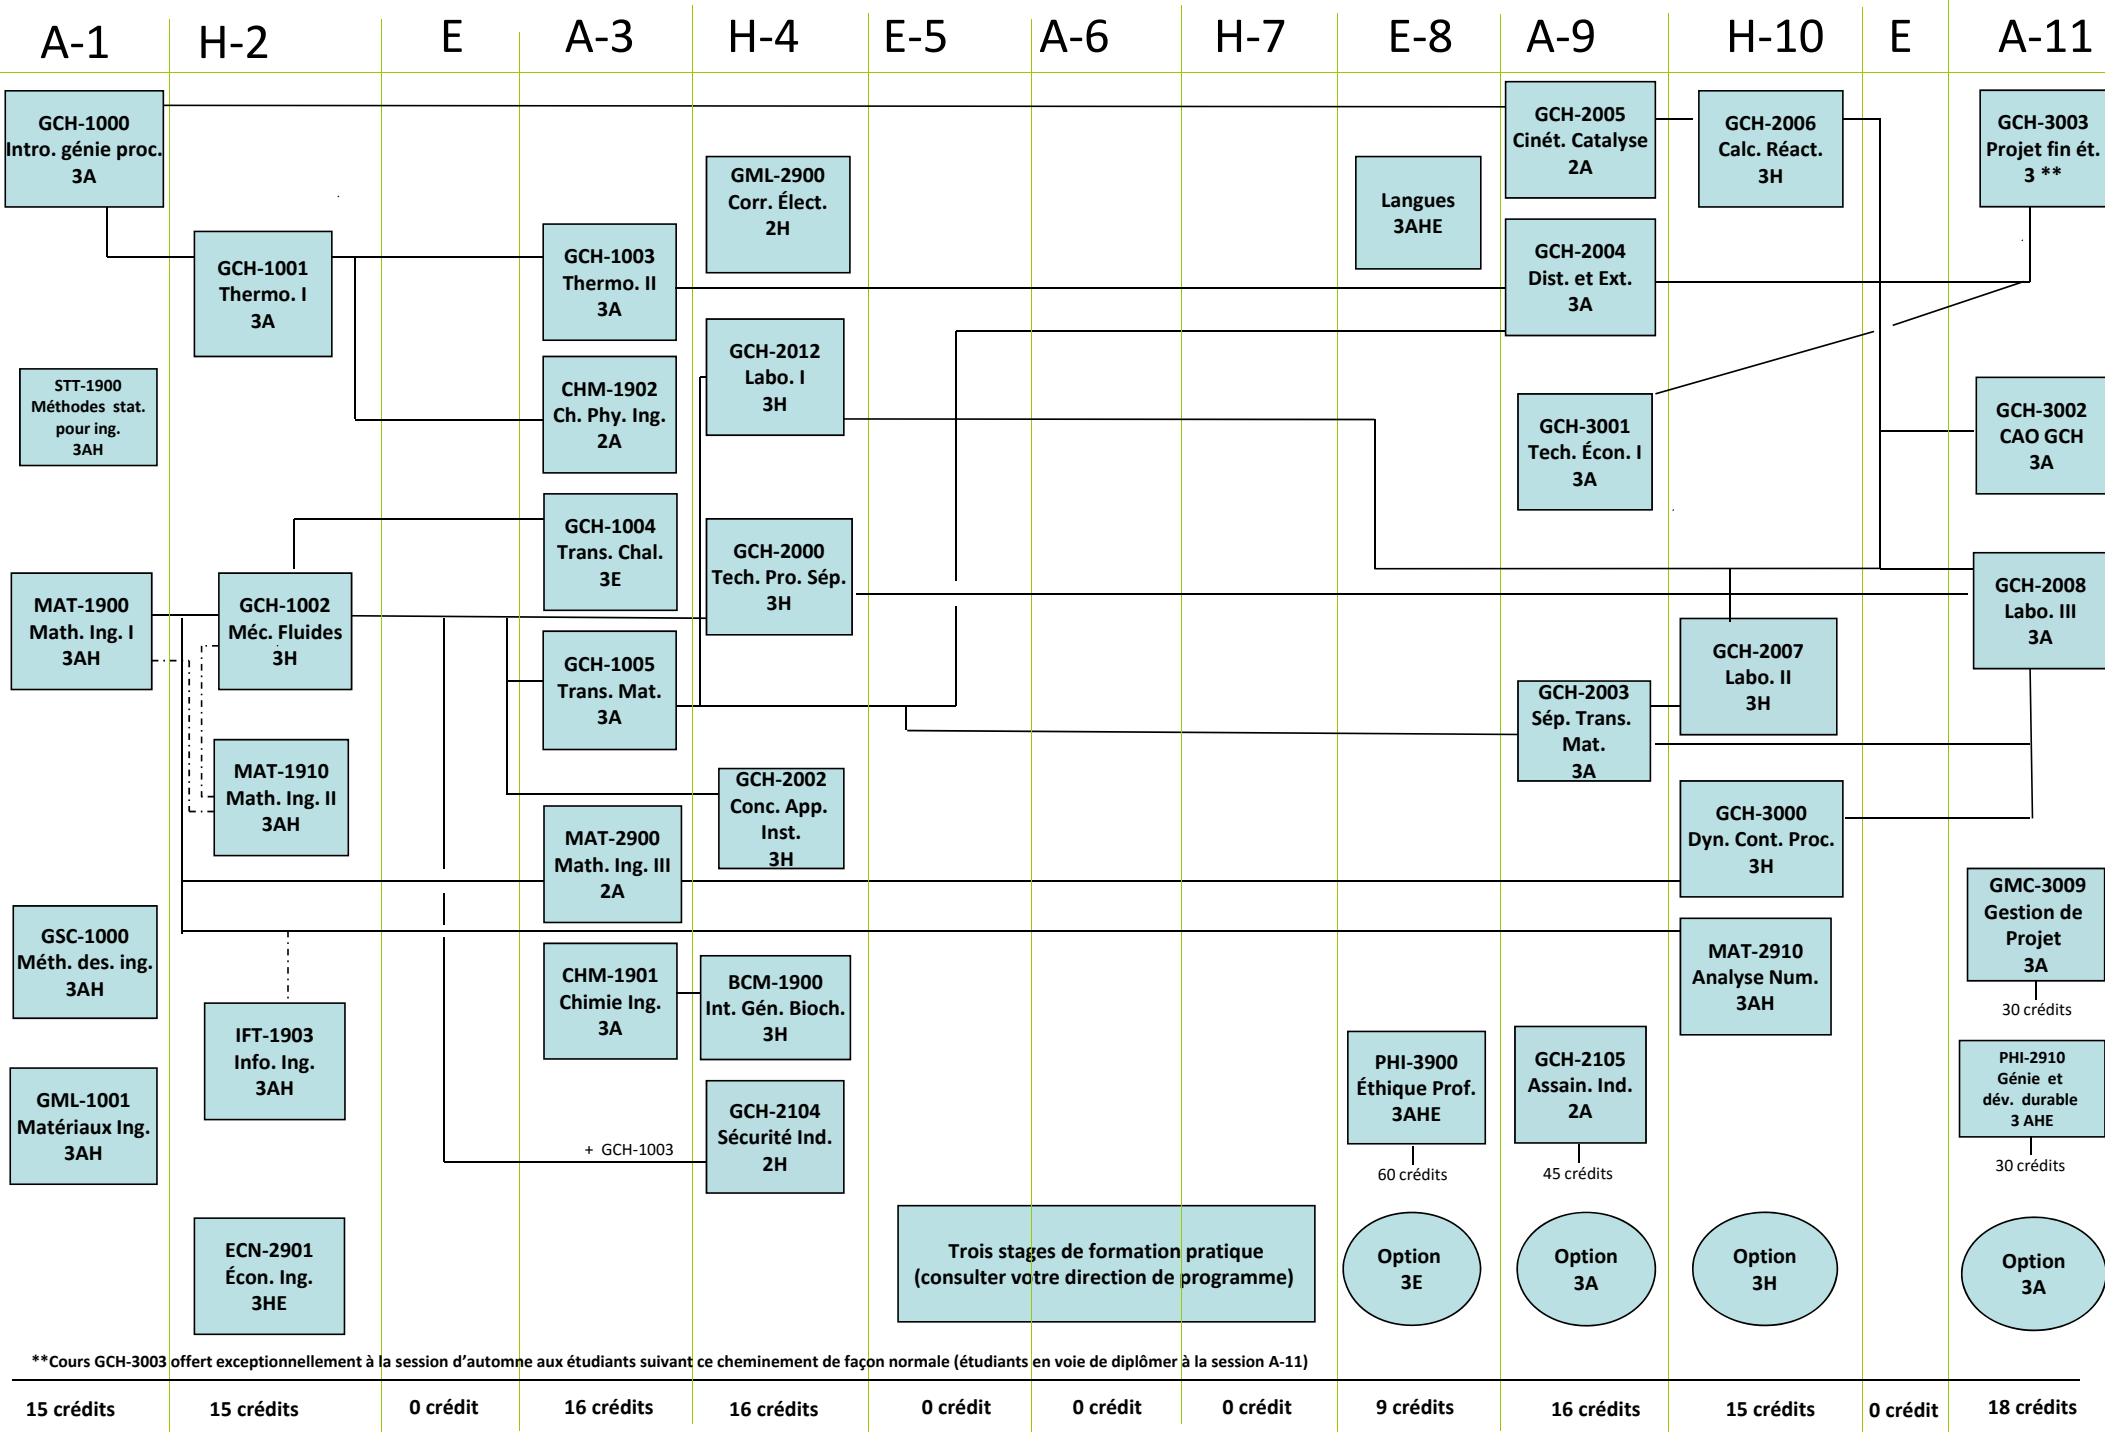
A-1 H-2 E A-3 H-4 E-5 A-6 H-7 E-8 A-9 H-10 E A-11

GCH-1000
Intro. génie proc.
3A

STT-1900
Méthodes stat. pour ing.
3AH

MAT-1900
Math. Ing. I
3AH

GSC-1000
Méth. des. ing.
3AH

GML-1001
Matériaux Ing.
3AH

GCH-1001
Thermo. I
3A

GCH-1002
Méc. Fluides
3H

MAT-1910
Math. Ing. II
3AH

IFT-1903
Info. Ing.
3AH

ECN-2901
Écon. Ing.
3HE

GCH-1003
Thermo. II
3A

CHM-1902
Ch. Phy. Ing.
2A

GCH-1004
Trans. Chal.
3E

GCH-1005
Trans. Mat.
3A

MAT-2900
Math. Ing. III
2A

CHM-1901
Chimie Ing.
3A

GML-2900
Corr. Élect.
2H

GCH-2012
Labo. I
3H

GCH-2000
Tech. Pro. Sép.
3H

GCH-2002
Conc. App. Inst.
3H

BCM-1900
Int. Gén. Bioch.
3H

+ GCH-1003

GCH-2104
Sécurité Ind.
2H

Langues
3AHE

GCH-2005
Cinét. Catalyse
2A

GCH-2004
Dist. et Ext.
3A

GCH-3001
Tech. Écon. I
3A

GCH-2003
Sép. Trans. Mat.
3A

GCH-2006
Calc. Réact.
3H

GCH-2007
Labo. II
3H

GCH-3000
Dyn. Cont. Proc.
3H

MAT-2910
Analyse Num.
3AH

GCH-3003
Projet fin ét.
3 **

GCH-3002
CAO GCH
3A

GCH-2008
Labo. III
3A

GMC-3009
Gestion de Projet
3A

30 crédits

PHI-2910
Génie et dév. durable
3 AHE

30 crédits

PHI-3900
Éthique Prof.
3AHE

60 crédits

GCH-2105
Assain. Ind.
2A

45 crédits

Trois stages de formation pratique
(consulter votre direction de programme)

Option
3E

Option
3A

Option
3H

Option
3A

**Cours GCH-3003 offert exceptionnellement à la session d'automne aux étudiants suivant ce cheminement de façon normale (étudiants en voie de diplômer à la session A-11)

15 crédits 15 crédits 0 crédit 16 crédits 16 crédits 0 crédit 0 crédit 0 crédit 9 crédits 16 crédits 15 crédits 0 crédit 18 crédits